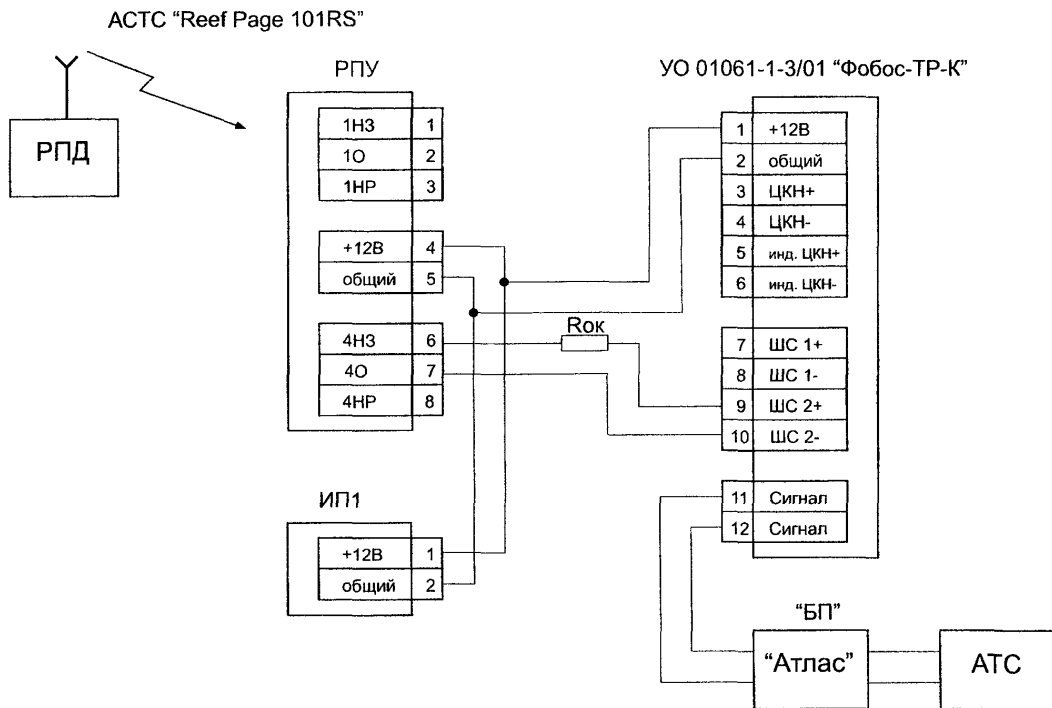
АСТС "Reef Page 101RS"

РПД

РПУ

| 1НЗ | 1 |
|---|---|
| 1О | 2 |
| 1НР | 3 |

| +12В | 4 |
|---|---|
| общий | 5 |

| 4НЗ | 6 |
|---|---|
| 4О | 7 |
| 4НР | 8 |

Rок

УО 01061-1-3/01 "Фобос-ТР-К"

| 1 | +12В |
|---|---|
| 2 | общий |
| 3 | ЦКН+ |
| 4 | ЦКН- |
| 5 | инд. ЦКН+ |
| 6 | инд. ЦКН- |

| 7 | ШС 1+ |
|---|---|
| 8 | ШС 1- |
| 9 | ШС 2+ |
| 10 | ШС 2- |

| 11 | Сигнал |
|---|---|
| 12 | Сигнал |

ИП1

| +12В | 1 |
|---|---|
| общий | 2 |

"БП"

"Атлас"

АТС